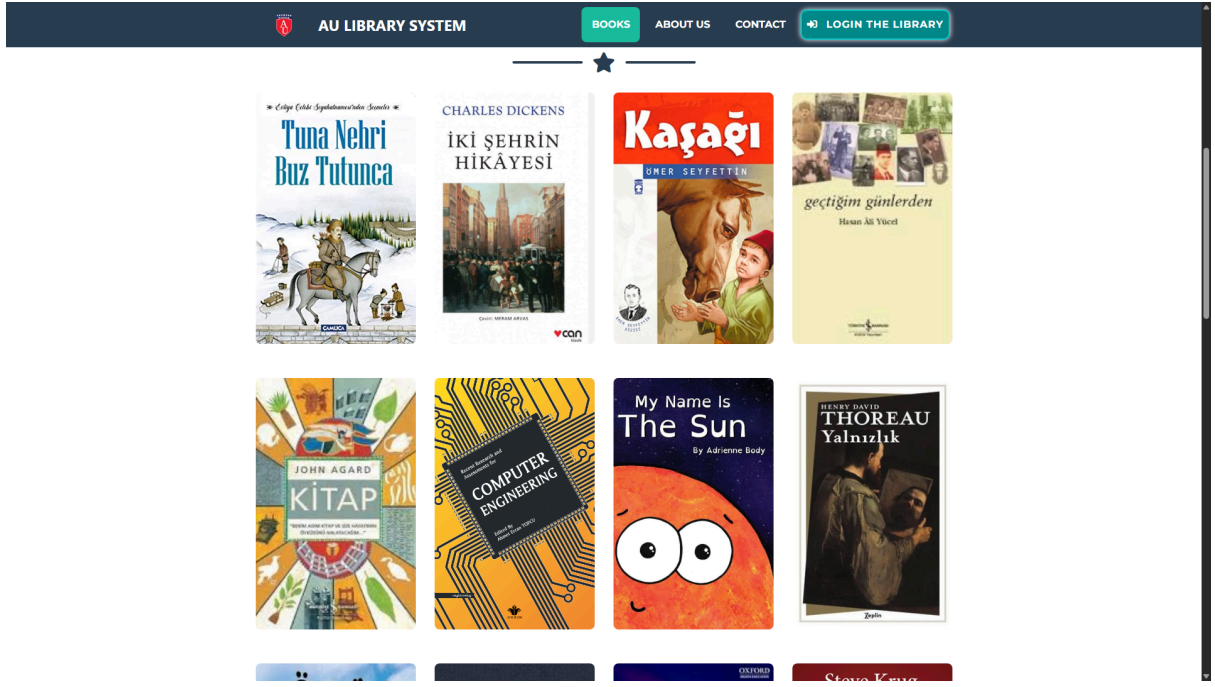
AU LIBRARY SYSTEM

BOOKS ABOUT US CONTACT LOGIN THE LIBRARY

Evliya Çelebi Seyahatnamesi'nden Seçmeler
Tuna Nehri Buz Tutunca
ÇAMLICA

CHARLES DICKENS
İKİ ŞEHRİN HİKÂYESİ
Çeviri: MERAM ARVAS
can

Kaşağı
ÖMER SEYFETTİN

geçtiğim günlerden
Hasan Âli Yücel

JOHN AGARD
KİTAP
"BENİM ADIM KİTAP VE SİZE HAYATIMIN ÖYKÜSÜNÜ ANLATACAĞIM..."

Recent Research and Assessments for
COMPUTER ENGINEERING
Edited By
Ahmet Ercan TOPCU

My Name Is
The Sun
By Adrienne Body

HENRY DAVID
THOREAU
Yalnızlık
Zeplin

OXFORD

Steve Krug